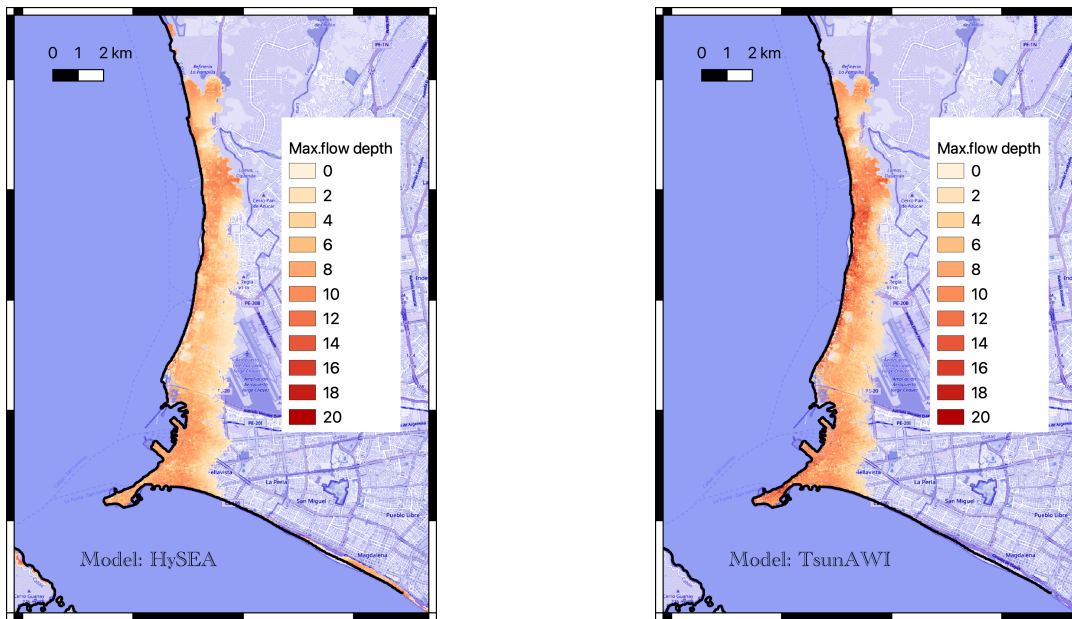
0 1 2 km

Max.flow depth
0
2
4
6
8
10
12
14
16
18
20

Refinería La Pampilla
PE-20B
PE-20I
Bellavista
La Perla
San Miguel
Pueblo Libre
Magdalena

Model: HySEA

0 1 2 km

Max.flow depth
0
2
4
6
8
10
12
14
16
18
20

Refinería La Pampilla
PE-20B
PE-20I
Bellavista
La Perla
San Miguel
Pueblo Libre
Magdalena

Model: TsunAWI